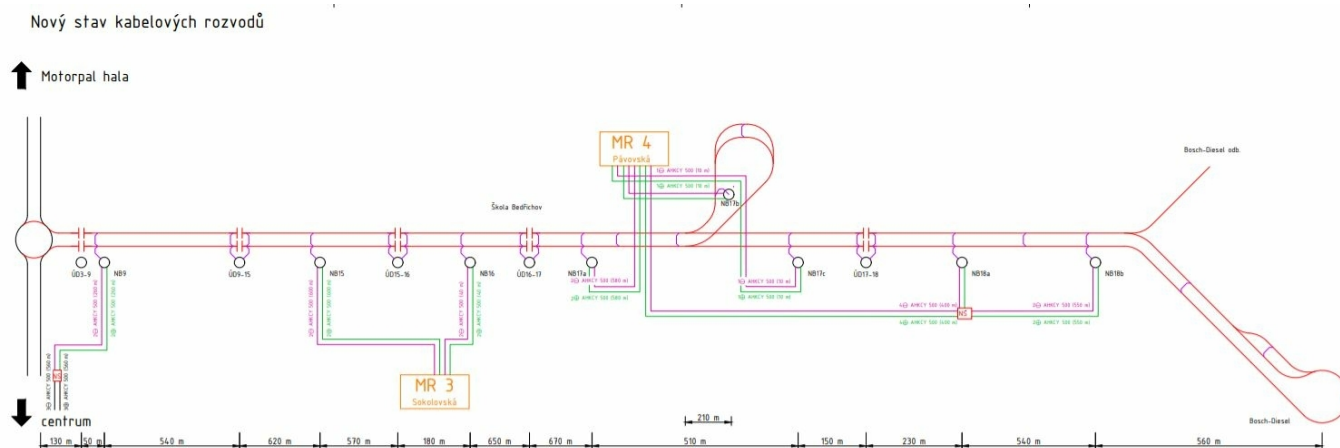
Nový stav kabelových rozvodů

Motorpal hala

centrum

MR 4
Pávovská

MR 3
Sokolovská

Škola Bedřichov

Bosch-Diesel odb.

Bosch-Diesel

ÚD3-9
NB9
ÚD9-15
NB15
ÚD15-16
NB16
ÚD16-17
NB17a
NB17b
NB17c
ÚD17-18
NB18a
NB18b

NS
NS

1✕ AHKCY 500 (70 m)
2✕ AHKCY 500 (70 m)
1✕ AHKCY 500 (580 m)
2✕ AHKCY 500 (580 m)
1✕ AHKCY 500 (70 m)
2✕ AHKCY 500 (70 m)
4✕ AHKCY 500 (400 m)
3✕ AHKCY 500 (400 m)
1✕ AHKCY 500 (550 m)
2✕ AHKCY 500 (550 m)

210 m

130 m | 50 m | 540 m | 620 m | 570 m | 180 m | 650 m | 670 m | 510 m | 150 m | 230 m | 540 m | 560 m